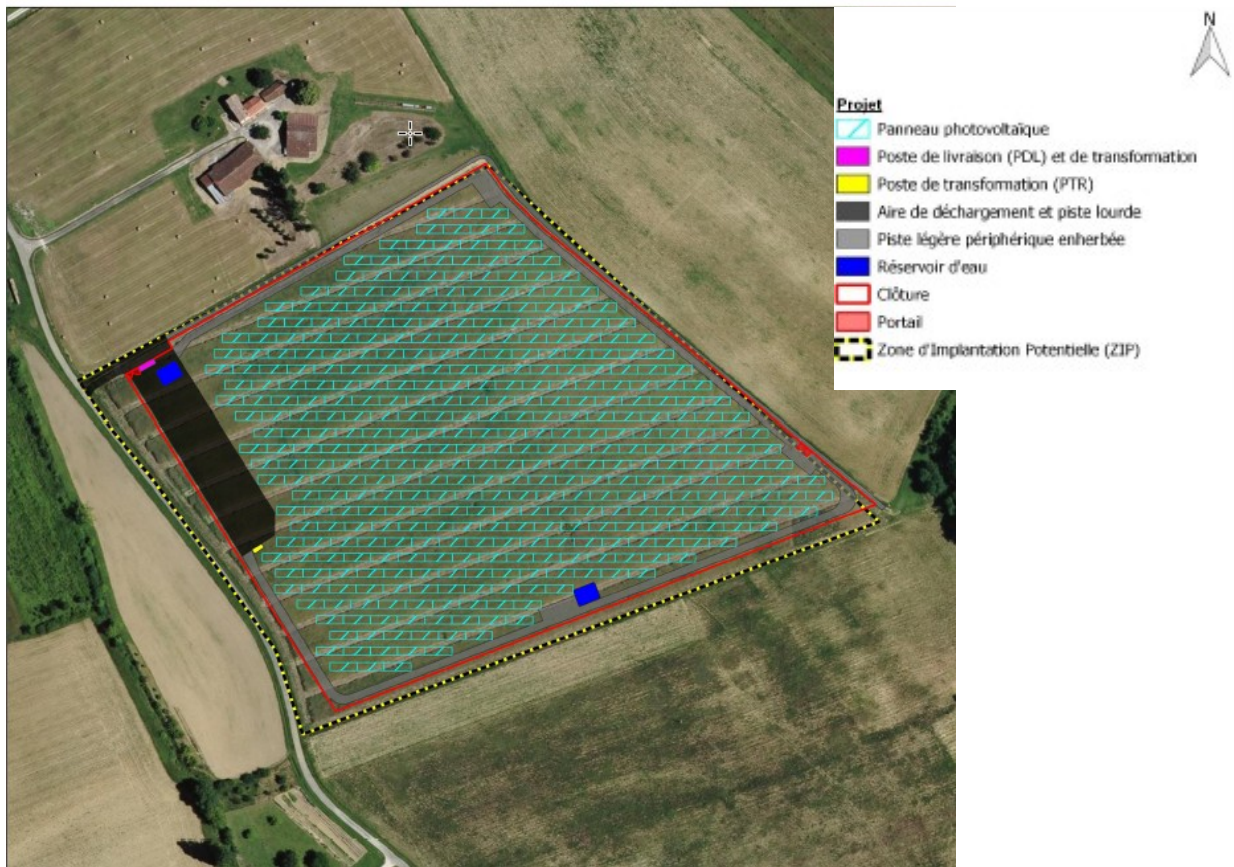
N

Projet
Panneau photovoltaïque
Poste de livraison (PDL) et de transformation
Poste de transformation (PTR)
Aire de déchargement et piste lourde
Piste légère périphérique enherbée
Réservoir d'eau
Clôture
Portail
Zone d'Implantation Potentielle (ZIP)